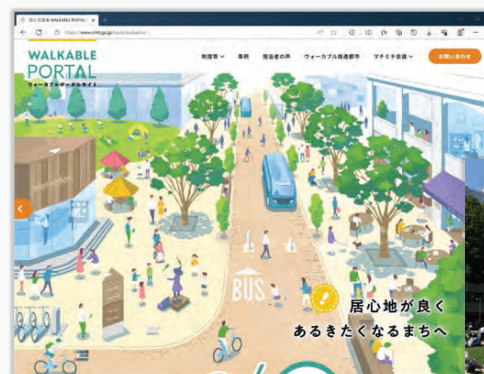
居心地が良く WALKABLE PORTAL

https://www.mlit.go.jp/toshi/walkable/

WALKABLE PORTAL

ウォーカブルポータルサイト

制度等

事例

担当者の声

ウォーカブル推進都市

マチミチ会議

お問い合わせ

BUS

居心地が良く

あるきたくなるまちへ